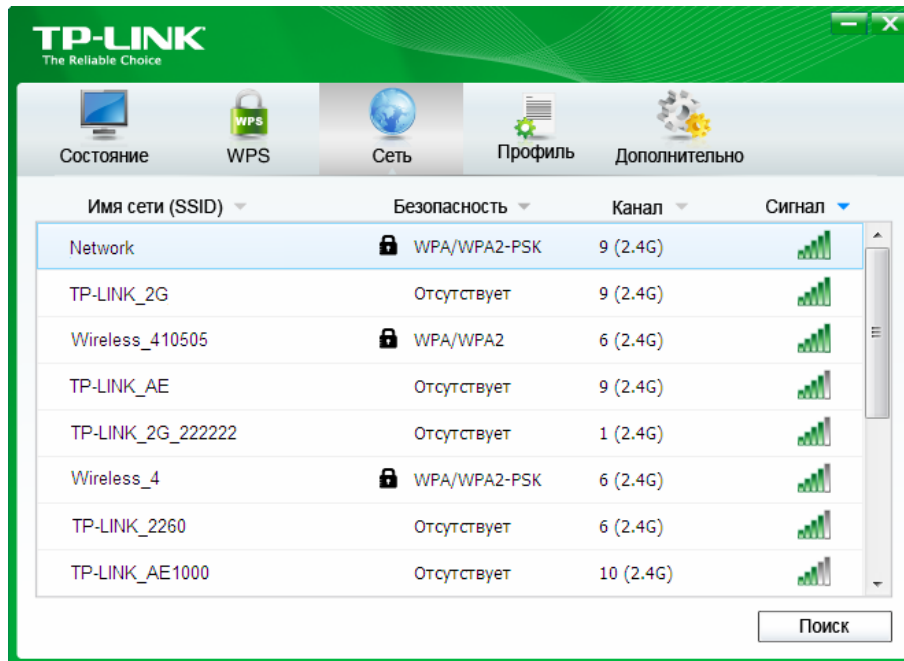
TP-LINK
The Reliable Choice

Состояние
WPS
Сеть
Профиль
Дополнительно

| Имя сети (SSID) | Безопасность | Канал | Сигнал |
|---|---|---|---|
| Network | WPA/WPA2-PSK | 9 (2.4G) | |
| TP-LINK_2G | Отсутствует | 9 (2.4G) | |
| Wireless_410505 | WPA/WPA2 | 6 (2.4G) | |
| TP-LINK_AE | Отсутствует | 9 (2.4G) | |
| TP-LINK_2G_222222 | Отсутствует | 1 (2.4G) | |
| Wireless_4 | WPA/WPA2-PSK | 6 (2.4G) | |
| TP-LINK_2260 | Отсутствует | 6 (2.4G) | |
| TP-LINK_AE1000 | Отсутствует | 10 (2.4G) | |

Поиск